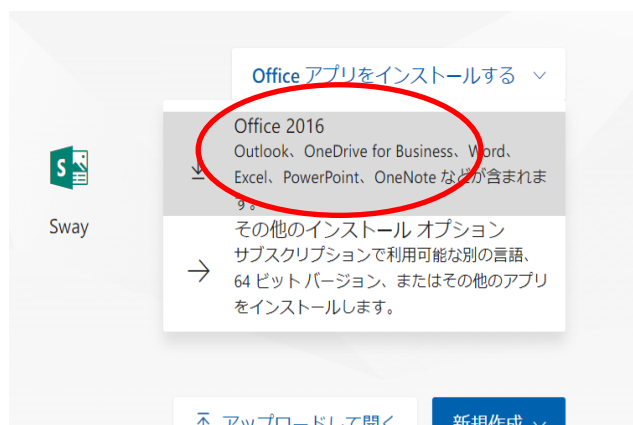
Office アプリをインストールする

Sway

Office 2016
Outlook、OneDrive for Business、Word、Excel、PowerPoint、OneNote などが含まれます。

その他のインストール オプション
サブスクリプションで利用可能な別の言語、64 ビット バージョン、またはその他のアプリをインストールします。

アップロードして開く

新規作成